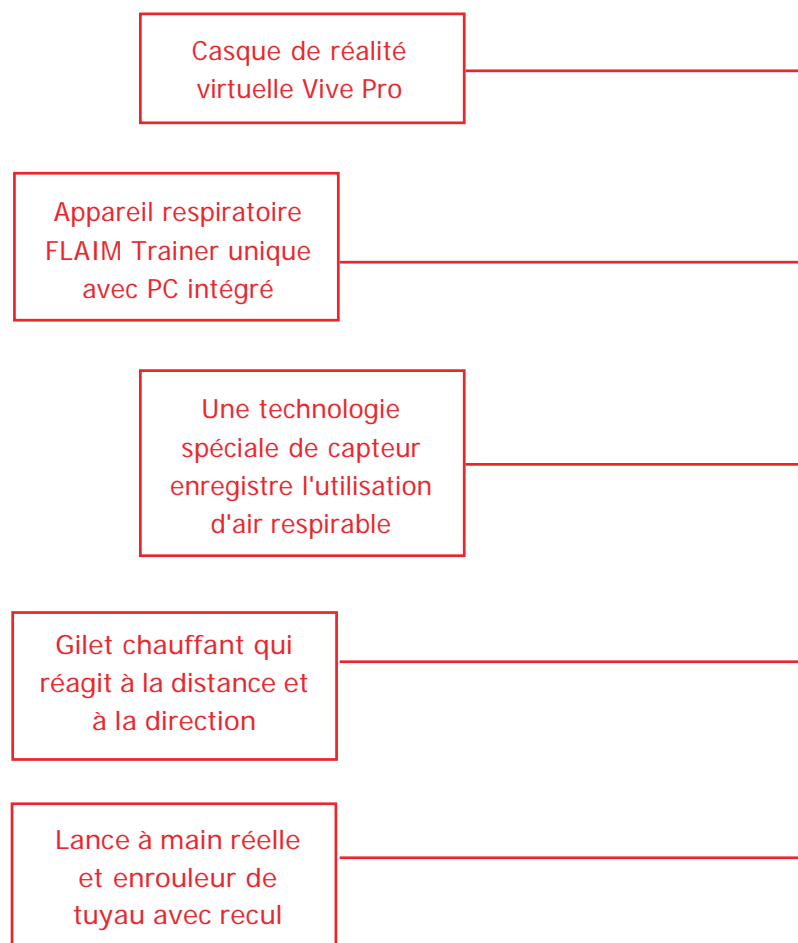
Casque de réalité virtuelle Vive Pro

Appareil respiratoire FLAIM Trainer unique avec PC intégré

Une technologie spéciale de capteur enregistre l'utilisation d'air respirable

Gilet chauffant qui réagit à la distance et à la direction

Lance à main réelle et enrouleur de tuyau avec recul